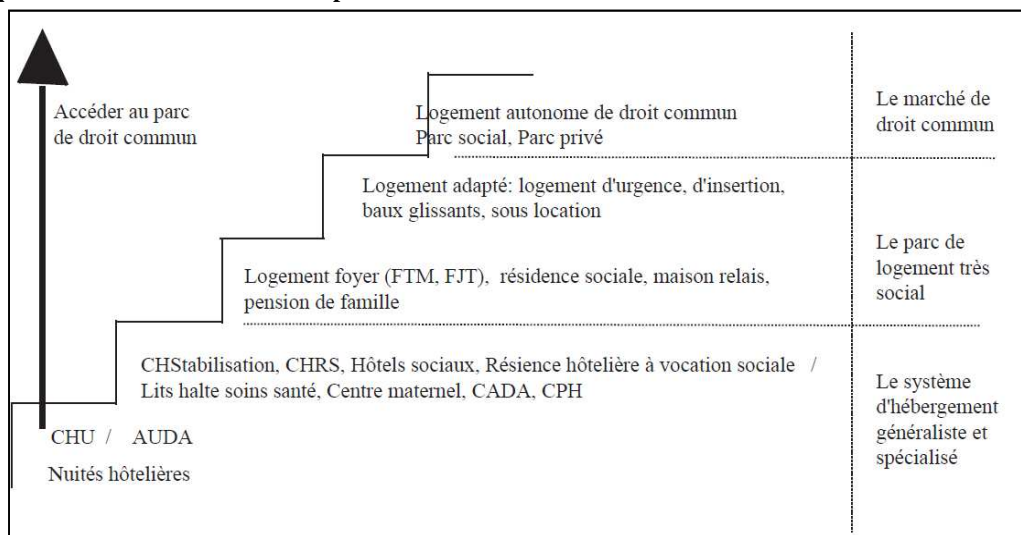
Accéder au parc de droit commun

Logement autonome de droit commun
Parc social, Parc privé

Le marché de droit commun

Logement adapté: logement d'urgence, d'insertion, baux glissants, sous location

Logement foyer (FTM, FJT), résidence sociale, maison relais, pension de famille

Le parc de logement très social

CHStabilisation, CHRS, Hôtels sociaux, Résience hôtelière à vocation sociale /
Lits halte soins santé, Centre maternel, CADA, CPH

CHU / AUDA

Nuités hôtelières

Le système d'hébergement généraliste et spécialisé